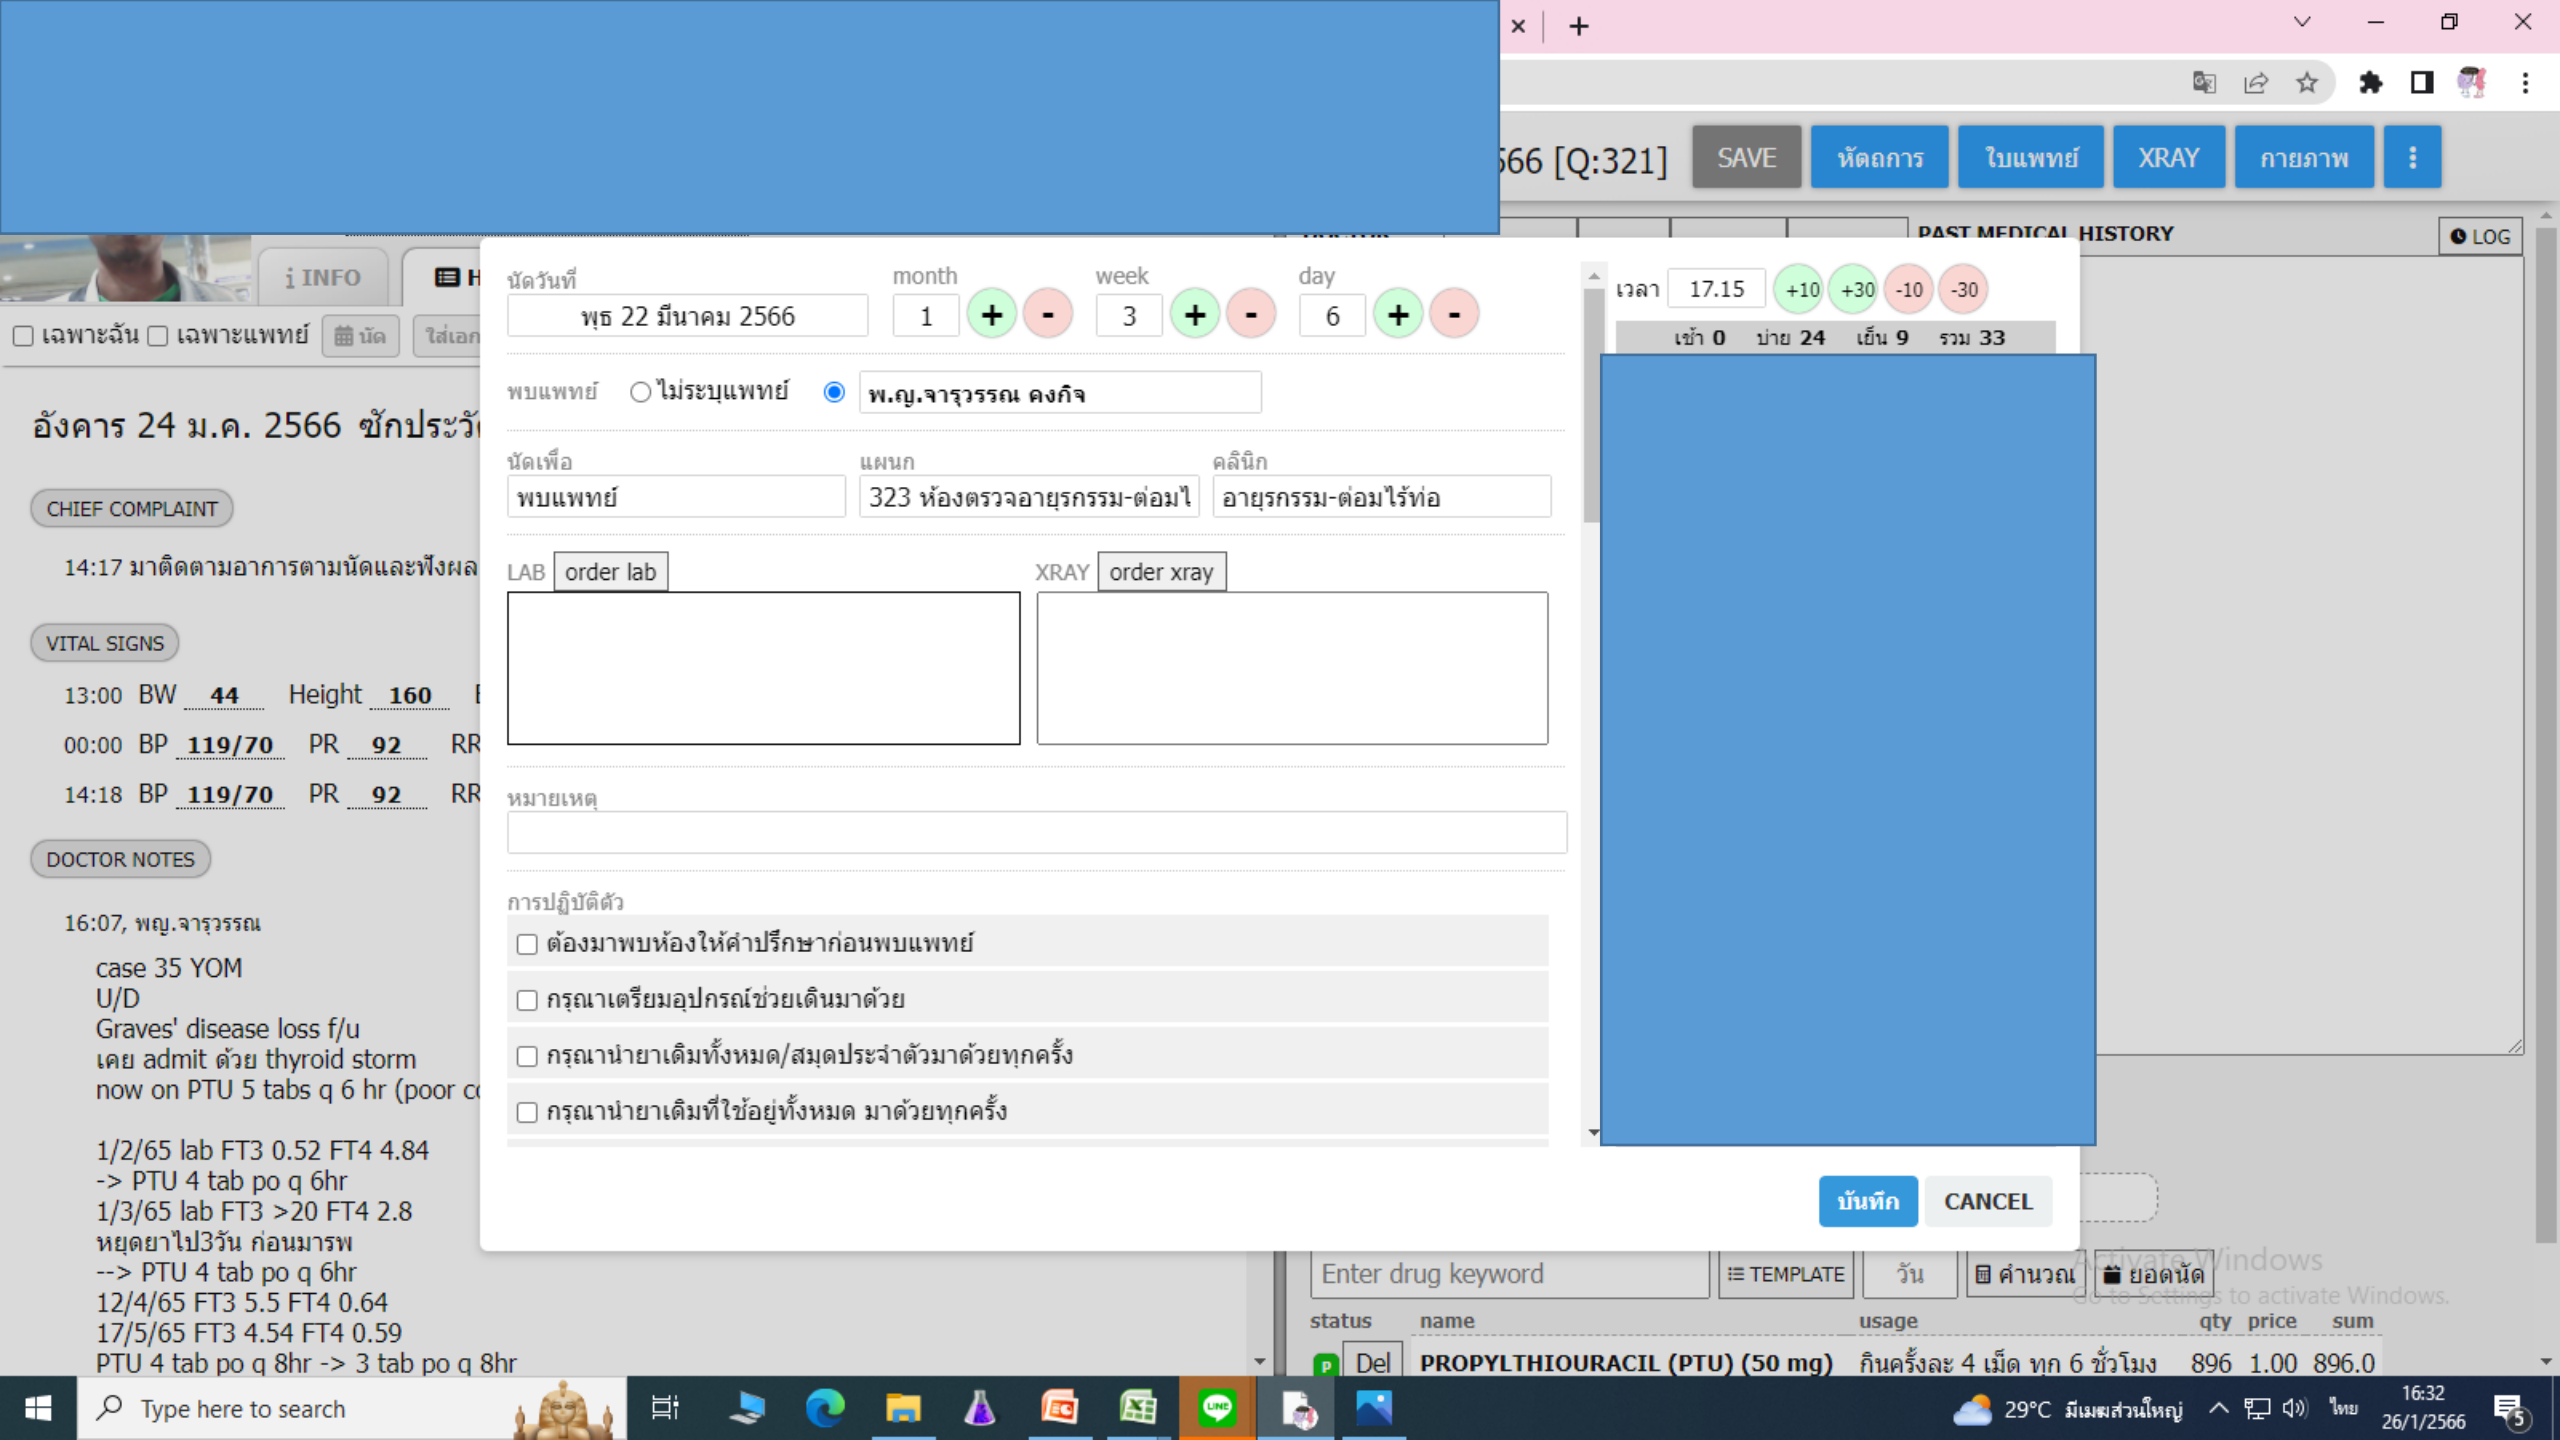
×
+

566 [Q:321]
SAVE
หัตถการ
ใบแพทย์
XRAY
กายภาพ

PAST MEDICAL HISTORY
LOG

i INFO
H
เฉพาะฉัน เฉพาะแพทย์ นัด ใส่เอก

อังคาร 24 ม.ค. 2566 ซักประวั

CHIEF COMPLAINT
14:17 มาติดตามอาการตามนัดและฟังผล

VITAL SIGNS
13:00 BW 44 Height 160
00:00 BP 119/70 PR 92 RR
14:18 BP 119/70 PR 92 RR

DOCTOR NOTES
16:07, พญ.จารุวรรณ
case 35 YOM
U/D
Graves' disease loss f/u
เคย admit ด้วย thyroid storm
now on PTU 5 tabs q 6 hr (poor c

1/2/65 lab FT3 0.52 FT4 4.84
-> PTU 4 tab po q 6hr
1/3/65 lab FT3 >20 FT4 2.8
หยุดยาไป3วัน ก่อนมารพ
--> PTU 4 tab po q 6hr
12/4/65 FT3 5.5 FT4 0.64
17/5/65 FT3 4.54 FT4 0.59
PTU 4 tab po q 8hr -> 3 tab po q 8hr

นัดวันที่
พุธ 22 มีนาคม 2566
month
1 + -
week
3 + -
day
6 + -
เวลา 17.15 +10 +30 -10 -30
เช้า 0 บ่าย 24 เย็น 9 รวม 33

พบแพทย์ ไม่ระบุแพทย์ พ.ญ.จารุวรรณ คงกิจ

นัดเพื่อ
พบแพทย์
แผนก
323 ห้องตรวจอายุรกรรม-ต่อมไ
คลินิก
อายุรกรรม-ต่อมไร้ท่อ

LAB order lab
XRAY order xray

หมายเหตุ

การปฏิบัติตัว
ต้องมาพบห้องให้คำปรึกษาก่อนพบแพทย์
กรุณาเตรียมอุปกรณ์ช่วยเดินมาด้วย
กรุณานำยาเดิมทั้งหมด/สมุดประจำตัวมาด้วยทุกครั้ง
กรุณานำยาเดิมที่ใช้อยู่ทั้งหมด มาด้วยทุกครั้ง

บันทึก
CANCEL

Enter drug keyword
TEMPLATE
วัน
คำนวณ
ยอดนัด
Activate Windows
Go to Settings to activate Windows.
status name usage qty price sum
P Del PROPYLTHIOURACIL (PTU) (50 mg) กินครั้งละ 4 เม็ด ทุก 6 ชั่วโมง 896 1.00 896.0

Type here to search
29°C มีเมฆส่วนใหญ่
ไทย
16:32
26/1/2566
5